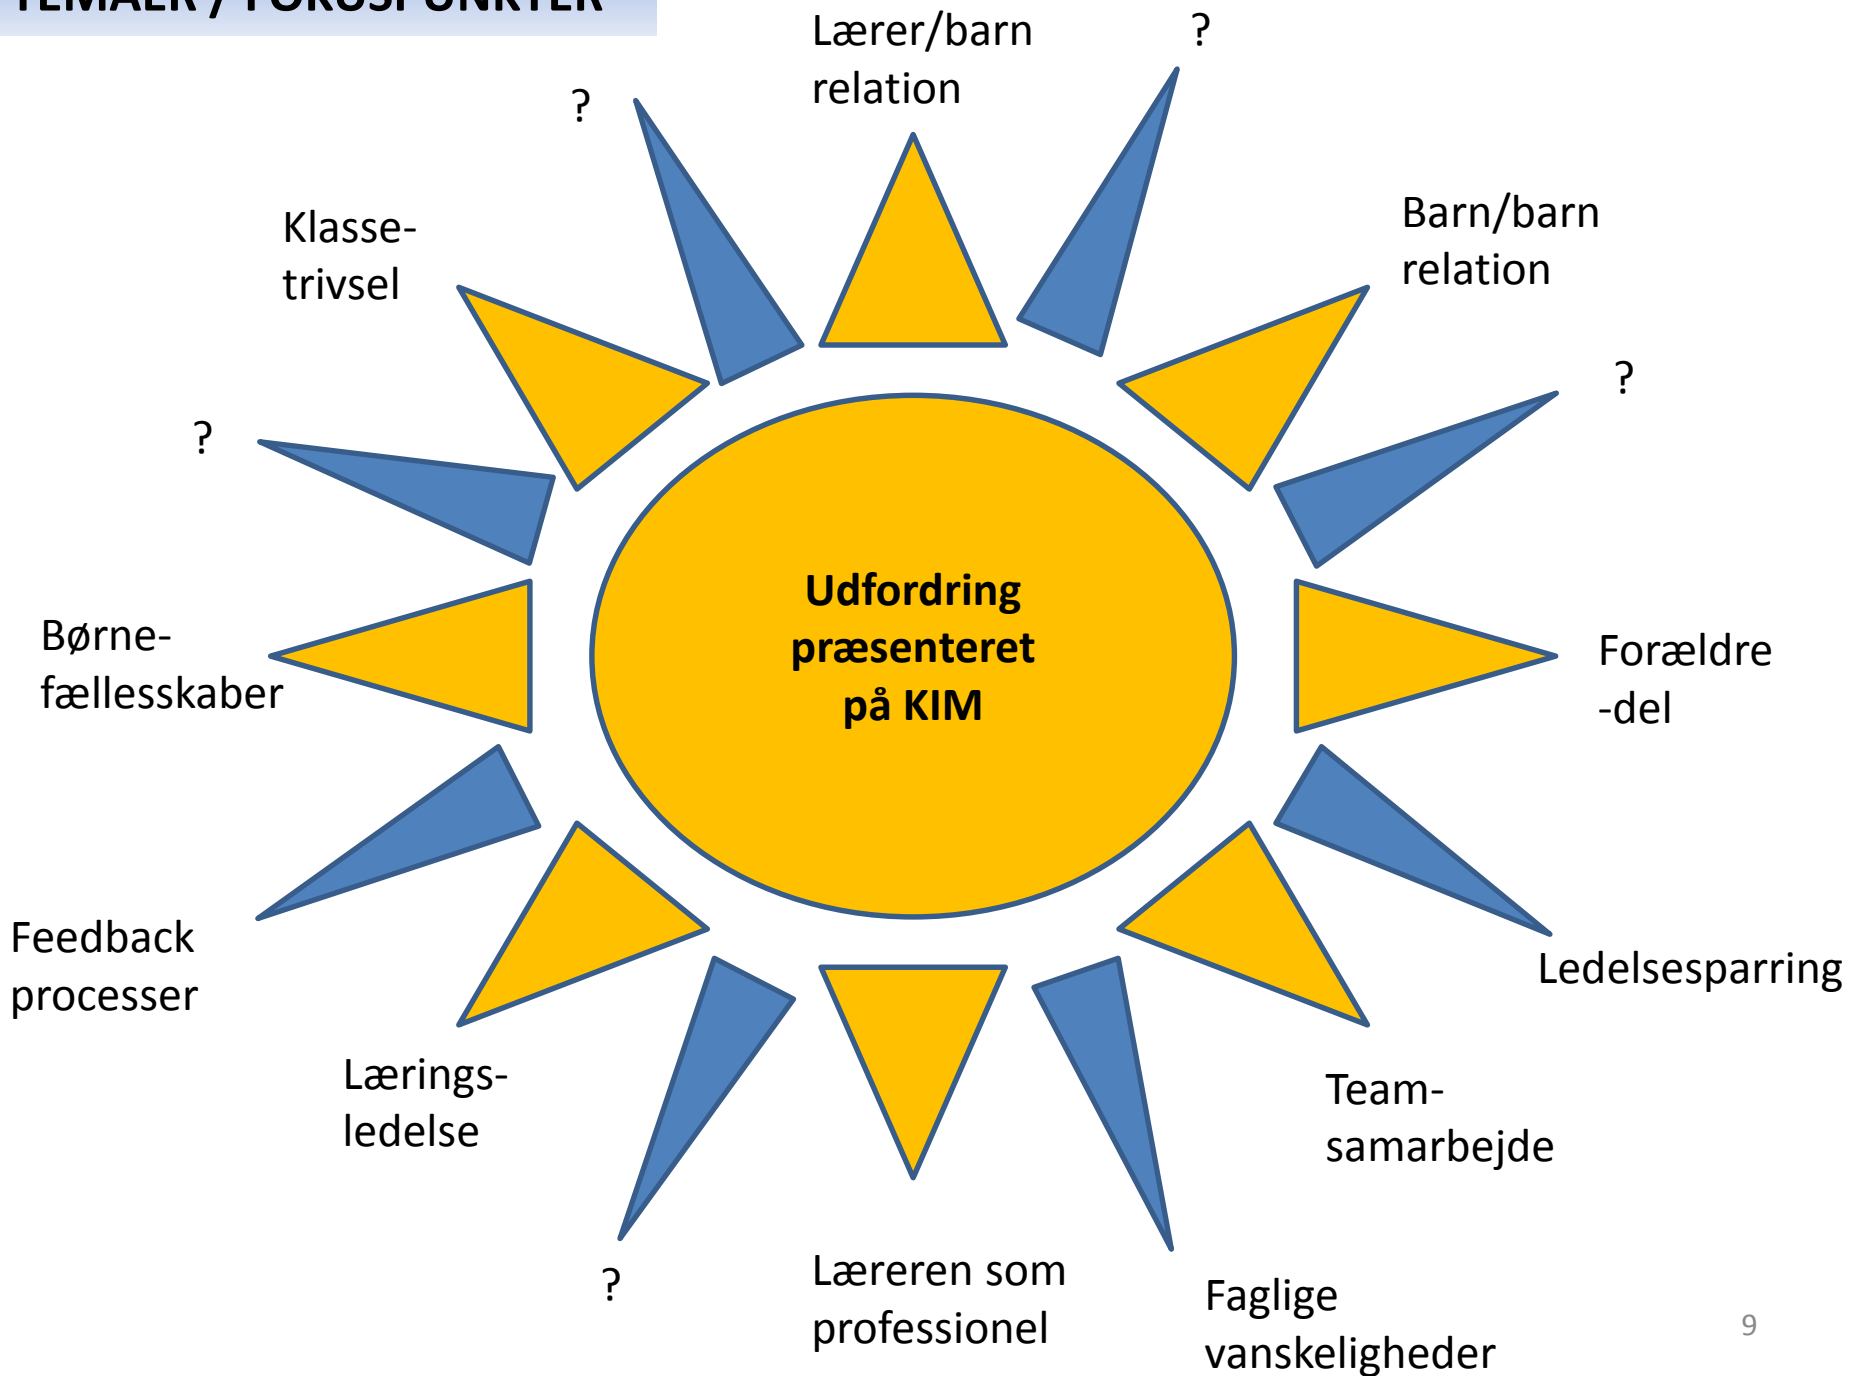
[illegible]

Lærer/barn relation

?

?

Klasse-trivsel

Barn/barn relation

?

?

Udfordring præsenteret på KIM

Børne-fællesskaber

Forældre -del

Feedback processer

Ledelsesparring

Lærings-ledelse

Team-samarbejde

?

Læreren som professionel

Faglige vanskeligheder

9